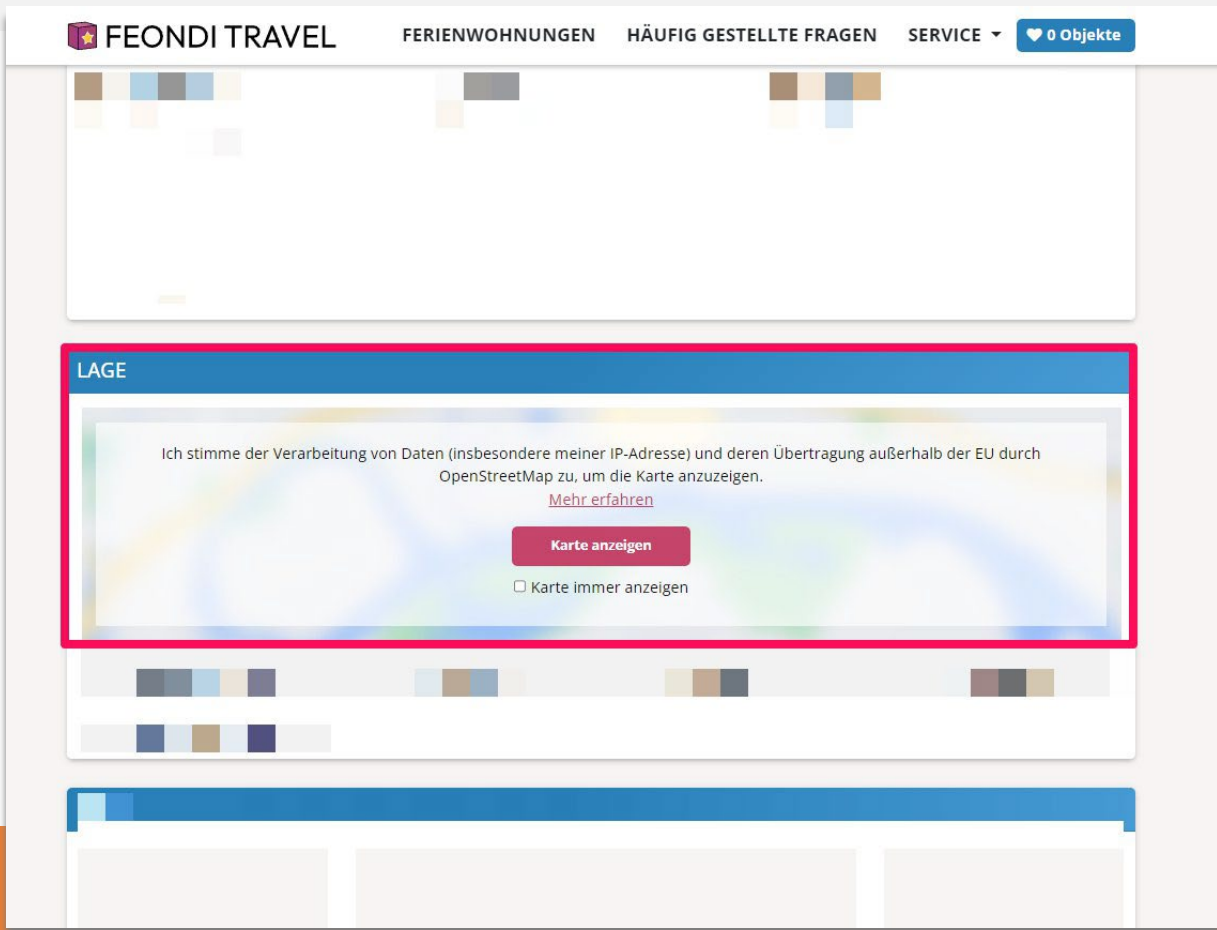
FEONDI TRAVEL

FERIENWOHNUNGEN HÄUFIG GESTELLTE FRAGEN SERVICE

0 Objekte

LAGE

Ich stimme der Verarbeitung von Daten (insbesondere meiner IP-Adresse) und deren Übertragung außerhalb der EU durch OpenStreetMap zu, um die Karte anzuzeigen.

Mehr erfahren

Karte anzeigen

Karte immer anzeigen